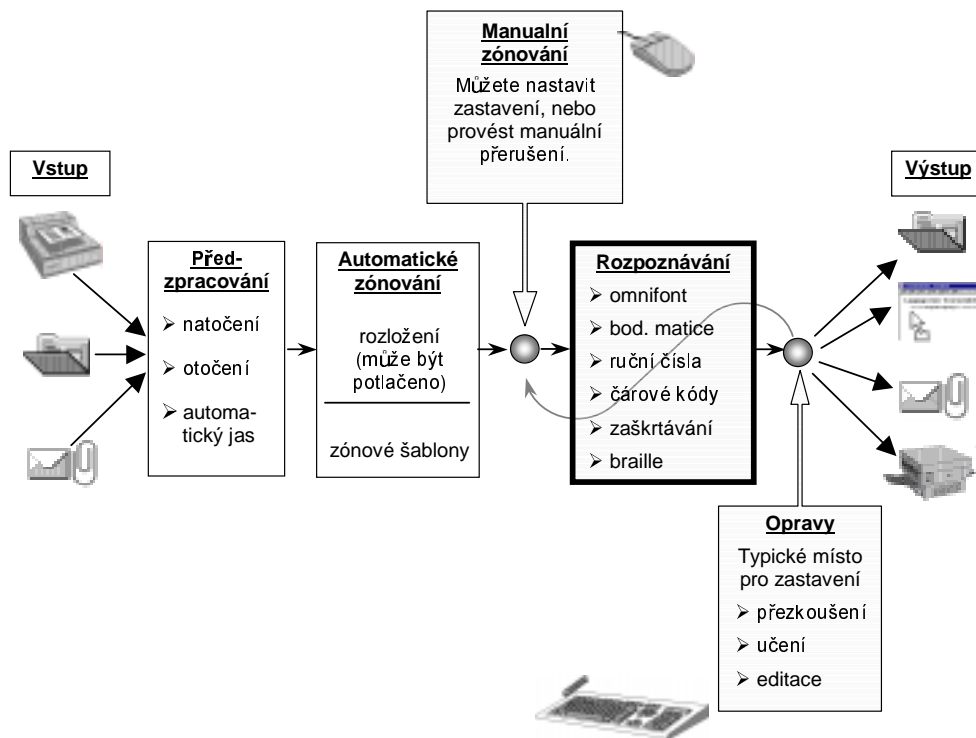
Manualní zónování

Můžete nastavit zastavení, nebo provést manuální přerušení.

Vstup

Předzpracování
➢ natočení
➢ otočení
➢ automatický jas

Automatické zónování

rozložení (může být potlačeno)

zónové šablony

Rozpoznávání
➢ omnifont
➢ bod. matice
➢ ruční čísla
➢ čárové kódy
➢ zaškrtávání
➢ braille

Výstup

Opravy

Typické místo pro zastavení
➢ přezkoušení
➢ učení
➢ editace